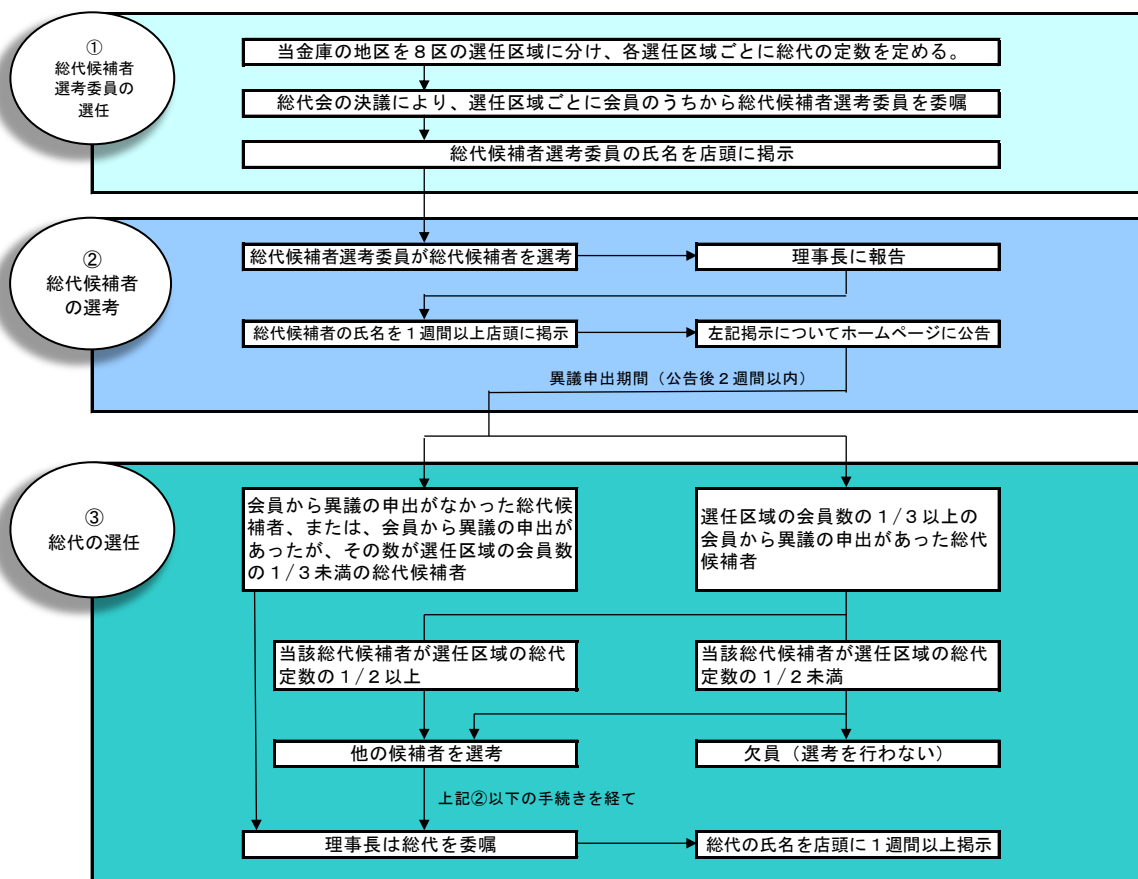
①
総代候補者選考委員の選任

当金庫の地区を８区の選任区域に分け、各選任区域ごとに総代の定数を定める。

総代会の決議により、選任区域ごとに会員のうちから総代候補者選考委員を委嘱

総代候補者選考委員の氏名を店頭に掲示

②
総代候補者の選考

総代候補者選考委員が総代候補者を選考

理事長に報告

総代候補者の氏名を１週間以上店頭に掲示

左記掲示についてホームページに公告

異議申出期間（公告後２週間以内）

③
総代の選任

会員から異議の申出がなかった総代候補者、または、会員から異議の申出があったが、その数が選任区域の会員数の１／３未満の総代候補者

選任区域の会員数の１／３以上の会員から異議の申出があった総代候補者

当該総代候補者が選任区域の総代定数の１／２以上

当該総代候補者が選任区域の総代定数の１／２未満

他の候補者を選考

欠員（選考を行わない）

上記②以下の手続きを経て

理事長は総代を委嘱

総代の氏名を店頭に１週間以上掲示